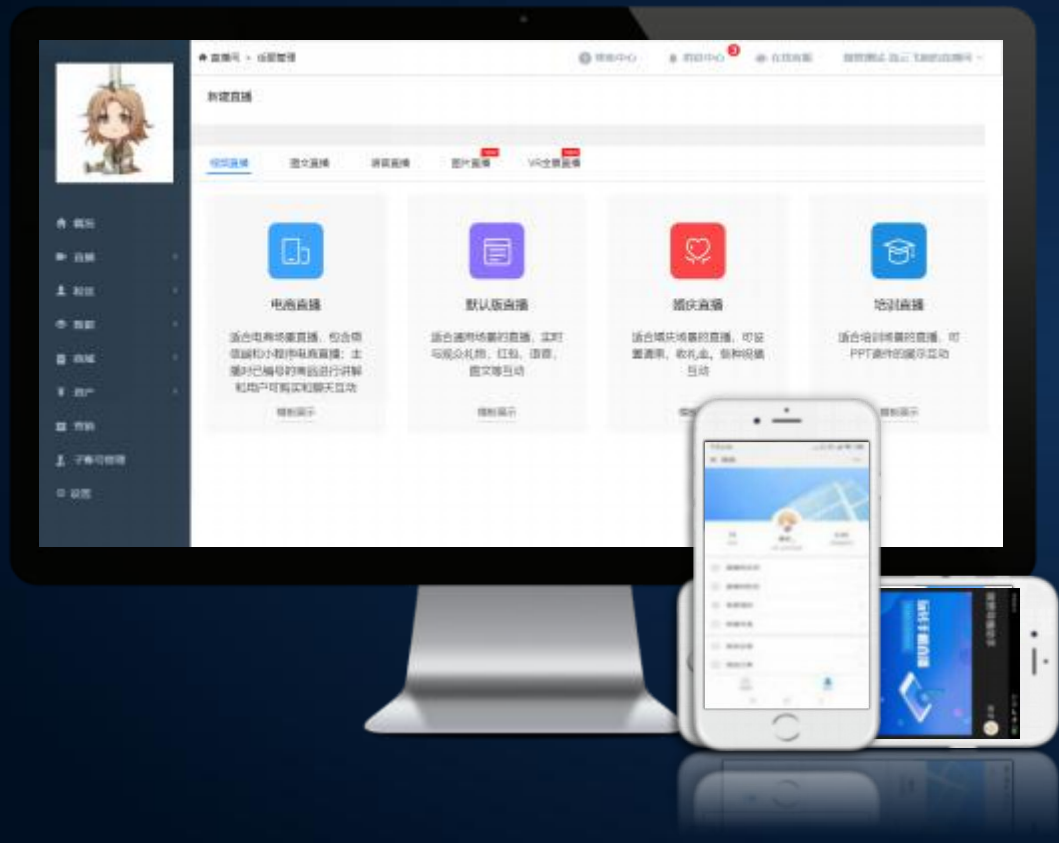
直播间 > 场景管理

帮助中心 消息中心 3 在线客服 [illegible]

新建直播

视频直播 图文直播 语音直播 图片直播 VR全景直播

概况
直播
粉丝
数据
商城
资产
营销
子账号管理
设置

电商直播
适合电商场景直播，包含商城版和小程序电商直播；主播对已编号的商品进行讲解和用户可购买和聊天互动
模板展示

默认版直播
适合通用场景的直播，实时与观众礼物、红包、答题、图文等互动
模板展示

婚庆直播
适合婚庆场景的直播，可设置请柬、祝礼金、视频祝福互动
模板展示

培训直播
适合培训场景的直播，可PPT课件的展示互动
模板展示